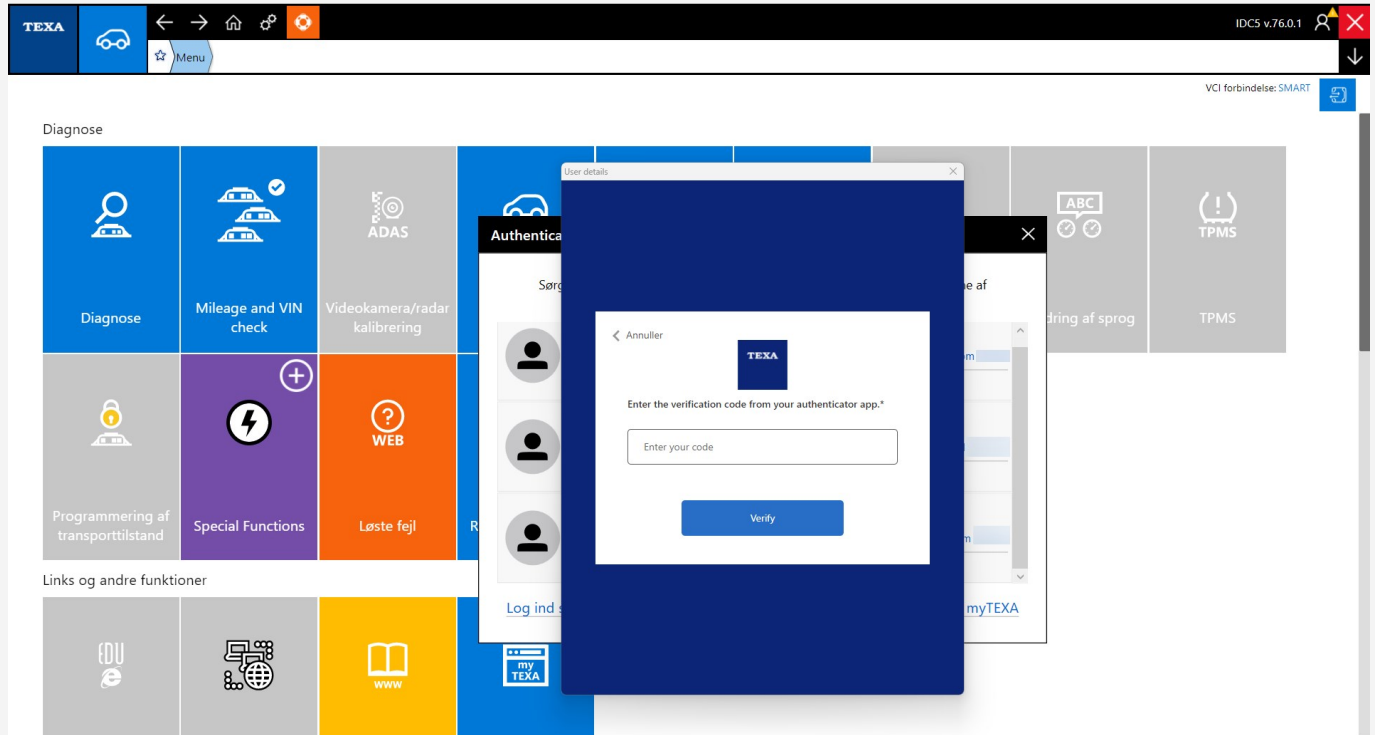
TEXA

Menu

IDC5 v.76.0.1

VCI forbindelse: SMART

Diagnose

Diagnose

Mileage and VIN check

ADAS

Videokamera/radar kalibrering

ABC

dring af sprog

TPMS

TPMS

Programmering af transporttilstand

Special Functions

WEB

Løste fejl

R

Links og andre funktioner

EDU

www

my TEXA

Authentica

Sørg

e af

m

m

Log ind s

myTEXA

User details

Annuller

TEXA

Enter the verification code from your authenticator app.*

Enter your code

Verify